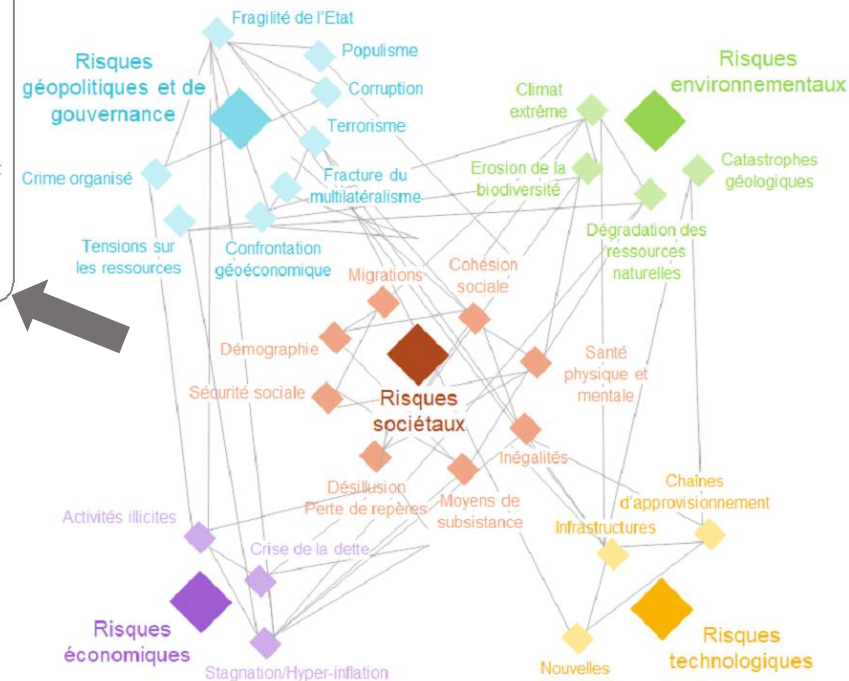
Risques géopolitiques et de gouvernance

Fragilité de l'Etat

Populisme

Corruption

Terrorisme

Crime organisé

Fracture du multilatéralisme

Tensions sur les ressources

Confrontation géoéconomique

Risques environnementaux

Climat extrême

Erosion de la biodiversité

Catastrophes géologiques

Dégradation des ressources naturelles

Migrations

Cohésion sociale

Démographie

Santé physique et mentale

Sécurité sociale

Risques sociétaux

Inégalités

Désillusion Perte de repères

Moyens de subsistance

Activités illicites

Crise de la dette

Risques économiques

Stagnation/Hyper-inflation

Chaînes d'approvisionnement

Infrastructures

Nouvelles

Risques technologiques